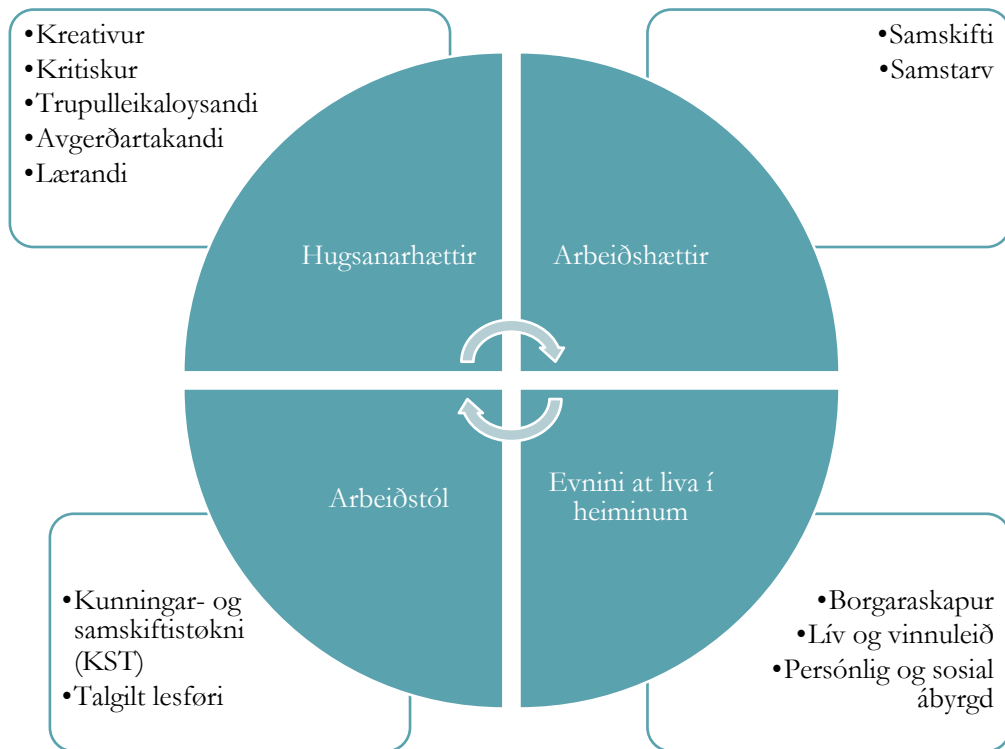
•Kreativur
•Kritiskur
•Trupulleikaloysandi
•Avgerðartakandi
•Lærandi

•Samskifti
•Samstarv

Hugsanarhættir

Arbeiðshættir

Arbeiðstól

Evnini at liva í heiminum

•Kunningar- og samskiftistøkni (KST)
•Talgilt lesføri

•Borgaraskapur
•Lív og vinnuleið
•Persónlig og sosial ábyrgd